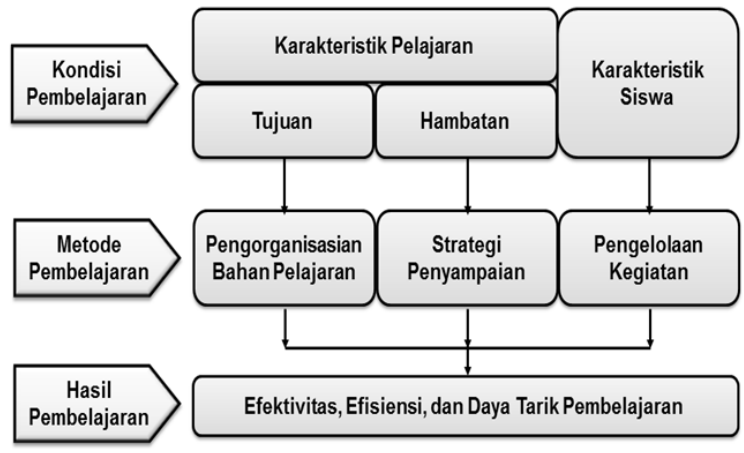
Kondisi Pembelajaran

Karakteristik Pelajaran

Tujuan

Hambatan

Karakteristik Siswa

Metode Pembelajaran

Pengorganisasian Bahan Pelajaran

Strategi Penyampaian

Pengelolaan Kegiatan

Hasil Pembelajaran

Efektivitas, Efisiensi, dan Daya Tarik Pembelajaran